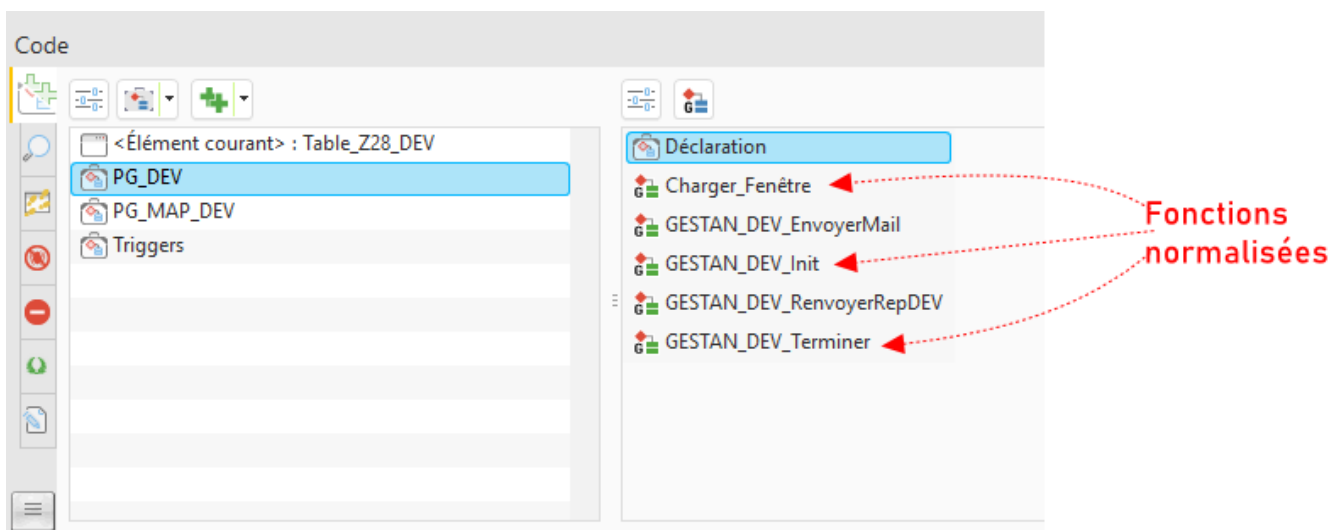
Code

<Élément courant> : Table_Z28_DEV
PG_DEV
PG_MAP_DEV
Triggers

Déclaration
Charger_Fenêtre
GESTAN_DEV_EnvoyerMail
GESTAN_DEV_Init
GESTAN_DEV_RenvoyerRepDEV
GESTAN_DEV_Terminer

Fonctions normalisées